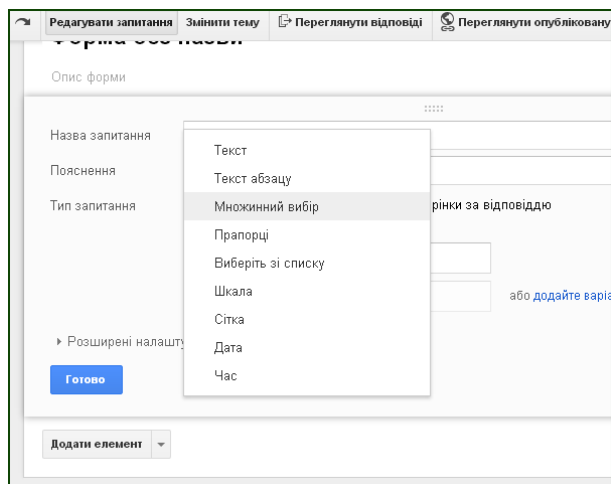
Редагувати запитання Змінити тему Переглянути відповіді Переглянути опублікован

Форма без назви

Опис форми

Назва запитання

Пояснення

Тип запитання

Текст
Текст абзацу
Множинний вибір
Прапорці
Виберіть зі списку
Шкала
Сітка
Дата
Час

рінки за відповіддю

або додайте варі

▸ Розширені налашту

Готово

Додати елемент